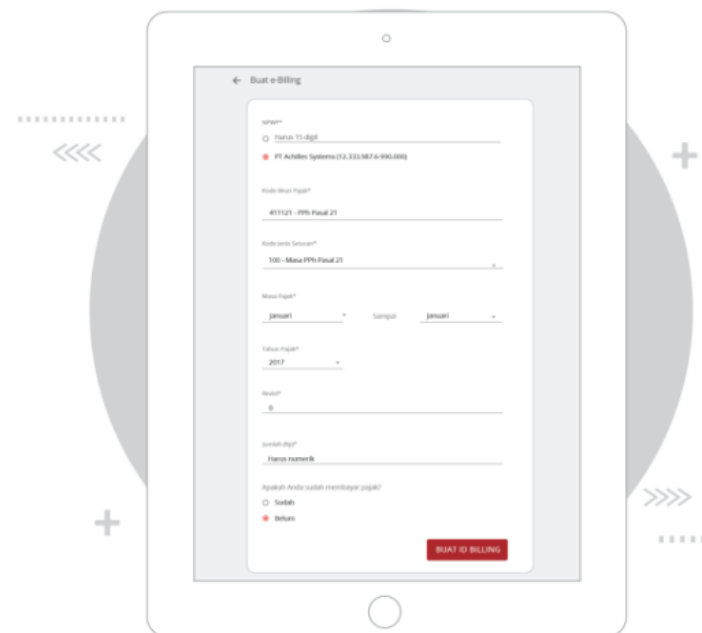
← Buat e-Billing

NPWP*

Harus 15 digit

PT Achilles Systems (12.333.987.6-990.000)

Kode Akun Pajak*

411121 - PPh Pasal 21

Kode Jenis Setoran*

100 - Masa PPh Pasal 21

Masa Pajak*

Januari

Sampai

Januari

Tahun Pajak*

2017

Nomor*

0

Jumlah (Rp)*

Harus numerik

Apakah Anda sudah membayar pajak?

Sudah

Belum

BUAT ID BILLING